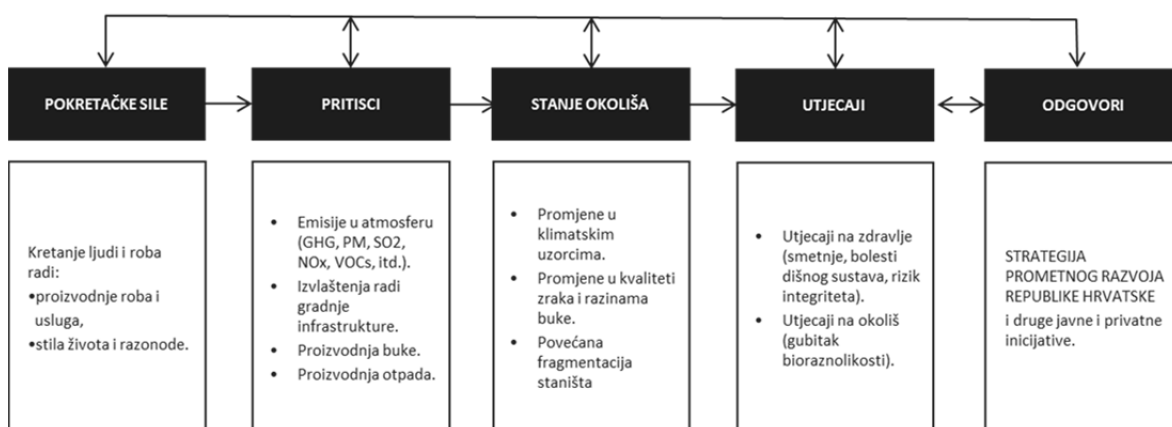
POKRETAČKE SILE

PRITISCI

STANJE OKOLIŠA

UTJECAJI

ODGOVORI

Kretanje ljudi i roba radi:
•proizvodnje roba i usluga,
•stila života i razonode.

• Emisije u atmosferu (GHG, PM, SO2, NOx, VOCs, itd.).
• Izvlaštenja radi gradnje infrastrukture.
• Proizvodnja buke.
• Proizvodnja otpada.

• Promjene u klimatskim uzorcima.
• Promjene u kvaliteti zraka i razinama buke.
• Povećana fragmentacija staništa

• Utjecaji na zdravlje (smetnje, bolesti dišnog sustava, rizik integriteta).
• Utjecaji na okoliš (gubitak bioraznolikosti).

STRATEGIJA PROMETNOG RAZVOJA REPUBLIKE HRVATSKE
i druge javne i privatne inicijative.